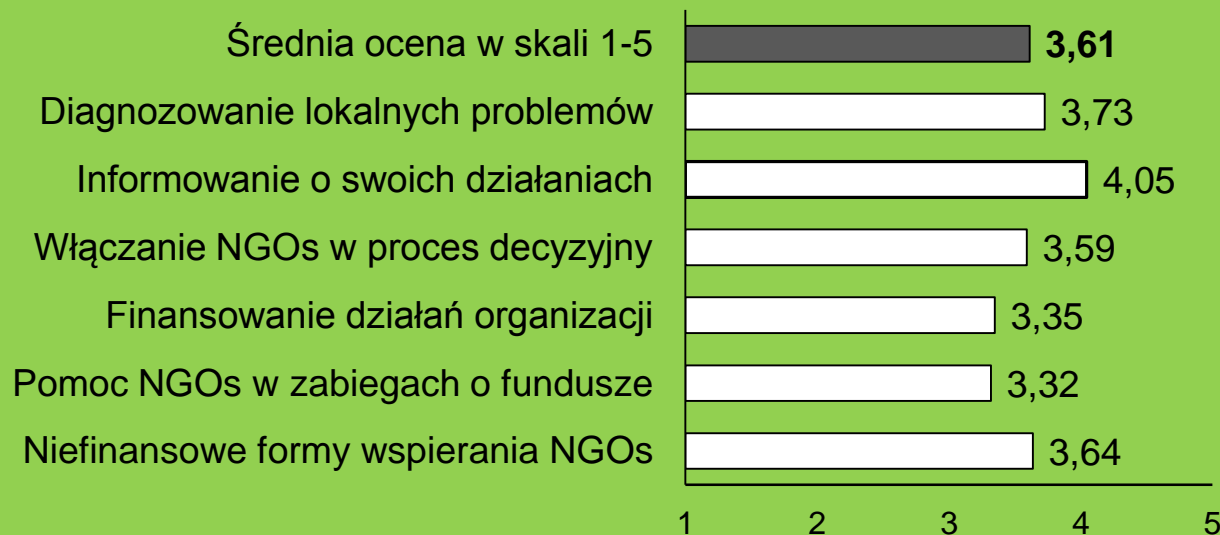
Średnia ocena w skali 1-5 **3,61**
Diagnozowanie lokalnych problemów 3,73
Informowanie o swoich działaniach 4,05
Włączanie NGOs w proces decyzyjny 3,59
Finansowanie działań organizacji 3,35
Pomoc NGOs w zabiegach o fundusze 3,32
Niefinansowe formy wspierania NGOs 3,64

1 2 3 4 5